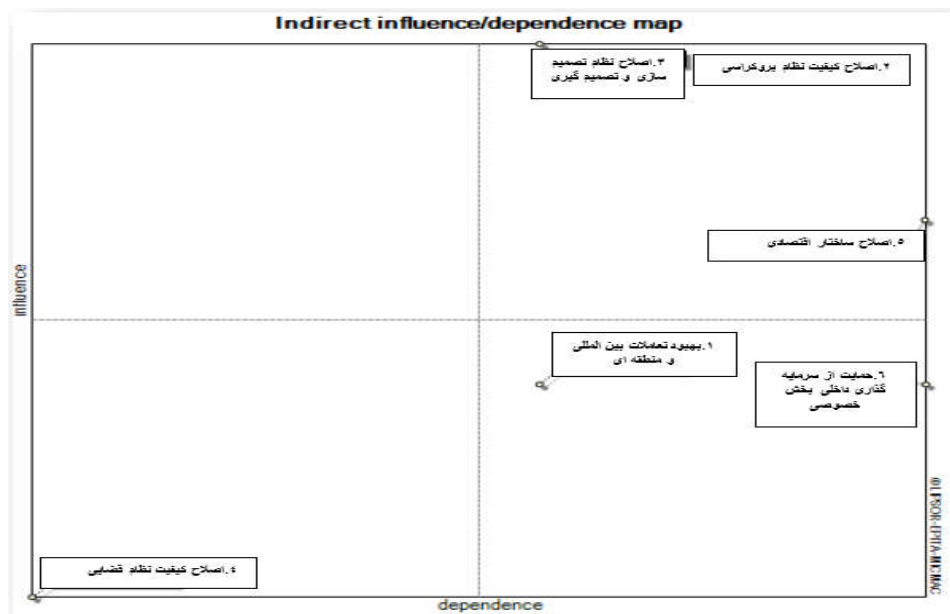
Indirect influence/dependence map

۳.اصلاح نظام تصمیم سازی و تصمیم گیری

۲.اصلاح کیفیت نظام بروکراسی

۵.اصلاح ساختار اقتصادی

۱.بهبود تعاملات بین المللی و منطقه ای

۶.حمایت از سرمایه گذاری داخلی بخش خصوصی

۴.اصلاح کیفیت نظام قضایی

influence

dependence

© LIPSOR-EPITA-MICMAC